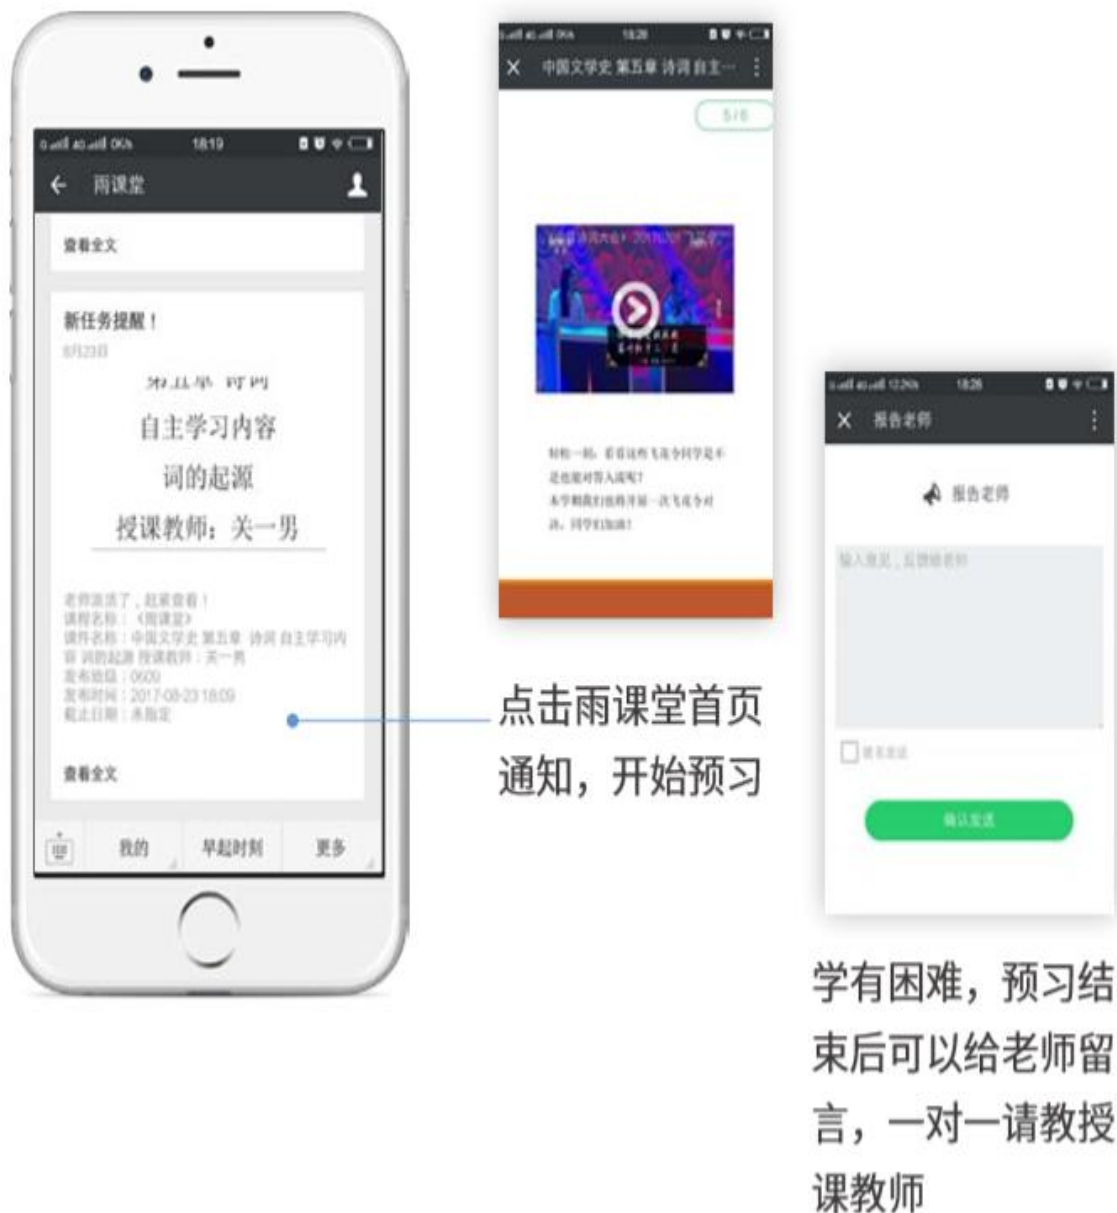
18:19

雨课堂

查看全文

新任务提醒！

8月23日

第五章 诗词

自主学习内容

词的起源

授课教师：关一男

老师派活了，赶紧查看！
课程名称：《雨课堂》
课件名称：中国文学史 第五章 诗词 自主学习内容 词的起源 授课教师：关一男
发布班级：0609
发布时间：2017-08-23 18:09
截止日期：未指定

查看全文

我的

早起时刻

更多

18:28

中国文学史 第五章 诗词 自主…

5/8

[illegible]

点击雨课堂首页通知，开始预习

18:26

报告老师

报告老师

输入意见，反馈给老师

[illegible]

确认发送

学有困难，预习结束后可以给老师留言，一对一请教授课教师